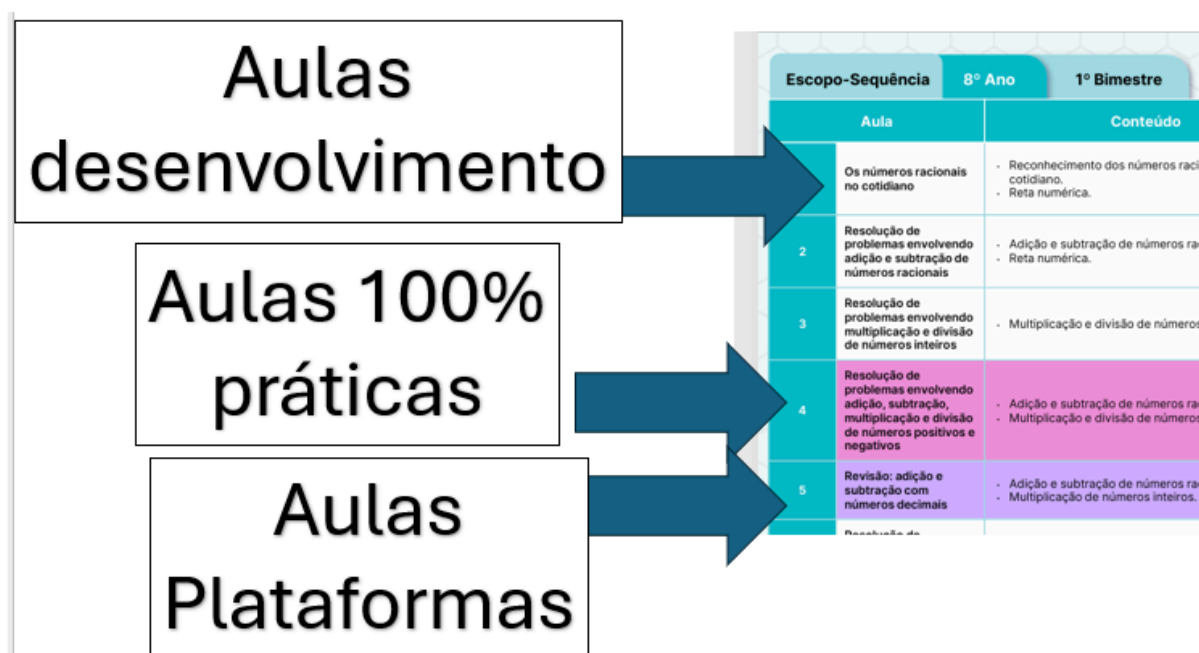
Aulas desenvolvimento

Aulas 100% práticas

Aulas Plataformas

Escopo-Sequência | 8º Ano | 1º Bimestre

| Aula | | Conteúdo |
|---|---|---|
| | Os números racionais no cotidiano | - Reconhecimento dos números raci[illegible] cotidiano. - Reta numérica. |
| 2 | Resolução de problemas envolvendo adição e subtração de números racionais | - Adição e subtração de números ra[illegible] - Reta numérica. |
| 3 | Resolução de problemas envolvendo multiplicação e divisão de números inteiros | - Multiplicação e divisão de números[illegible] |
| 4 | Resolução de problemas envolvendo adição, subtração, multiplicação e divisão de números positivos e negativos | - Adição e subtração de números ra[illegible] - Multiplicação e divisão de números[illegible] |
| 5 | Revisão: adição e subtração com números decimais | - Adição e subtração de números ra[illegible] - Multiplicação de números inteiros. |
| | Resolução de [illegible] | |